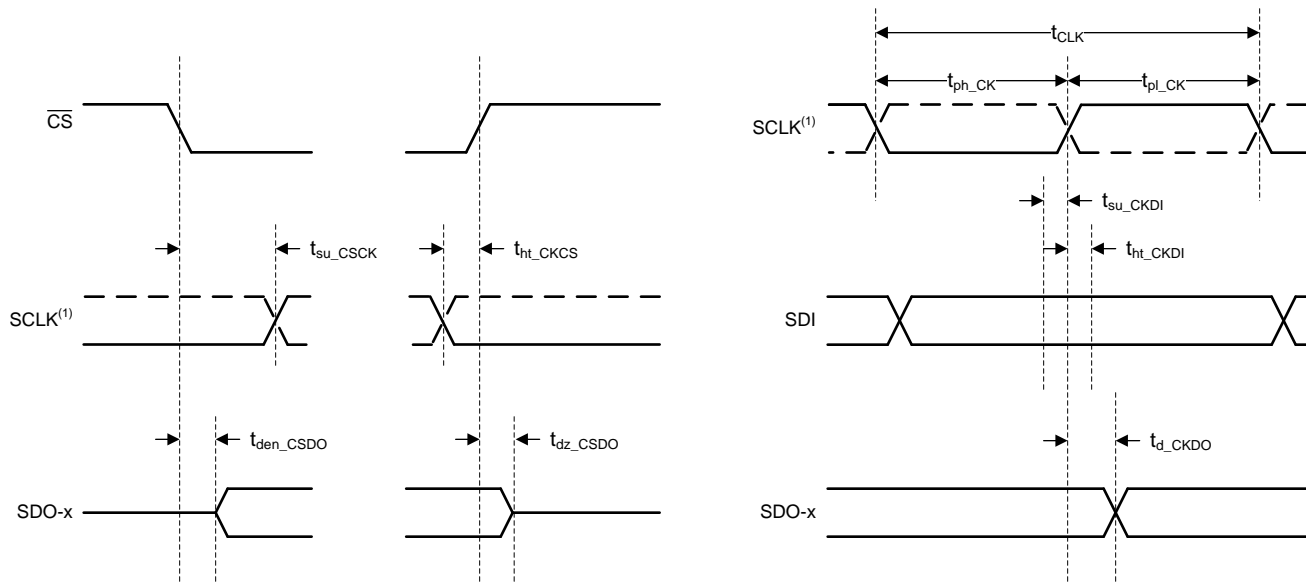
$\overline{CS}$

$t_{su\_CSCK}$

$t_{ht\_CKCS}$

SCLK$^{(1)}$

$t_{den\_CSDO}$

$t_{dz\_CSDO}$

SDO-x

$t_{CLK}$

$t_{ph\_CK}$

$t_{pl\_CK}$

SCLK$^{(1)}$

$t_{su\_CKDI}$

$t_{ht\_CKDI}$

SDI

$t_{d\_CKDO}$

SDO-x